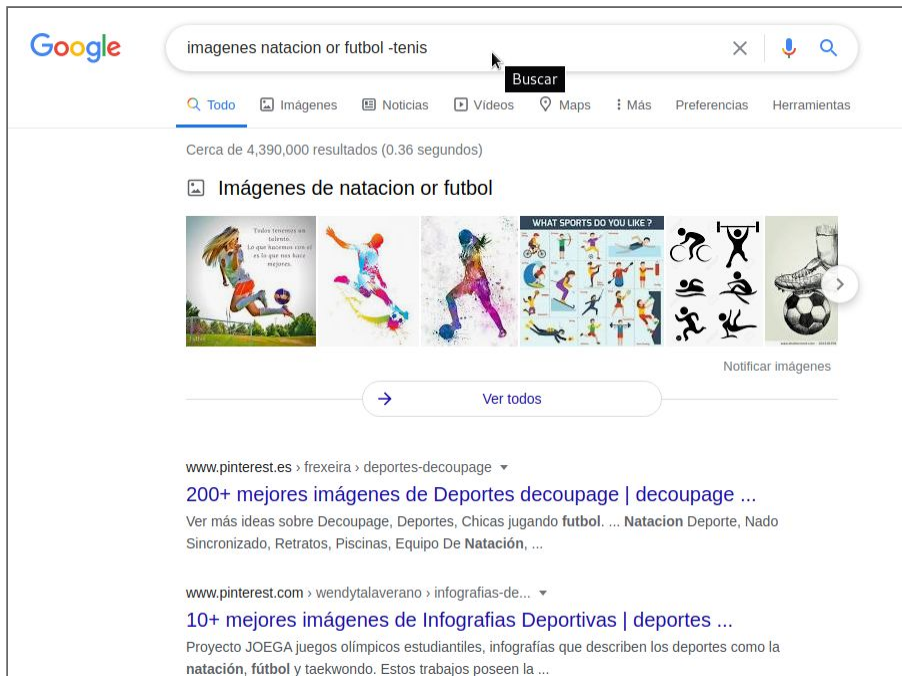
Google

imagenes natacion or futbol -tenis

Buscar

Todo Imágenes Noticias Videos Maps Más Preferencias Herramientas

Cerca de 4,390,000 resultados (0.36 segundos)

Imágenes de natacion or futbol

Todos tenemos un talento. Lo que hacemos con el es lo que nos hace mejores.

WHAT SPORTS DO YOU LIKE ?

Notificar imágenes

Ver todos

www.pinterest.es › frexeira › deportes-decoupage

200+ mejores imágenes de Deportes decoupage | decoupage ...

Ver más ideas sobre Decoupage, Deportes, Chicas jugando futbol. ... Natacion Deporte, Nado Sincronizado, Retratos, Piscinas, Equipo De Natación, ...

www.pinterest.com › wendytalaverano › infografias-de...

10+ mejores imágenes de Infografias Deportivas | deportes ...

Proyecto JOEGA juegos olímpicos estudiantiles, infografías que describen los deportes como la natación, fútbol y taekwondo. Estos trabajos poseen la ...